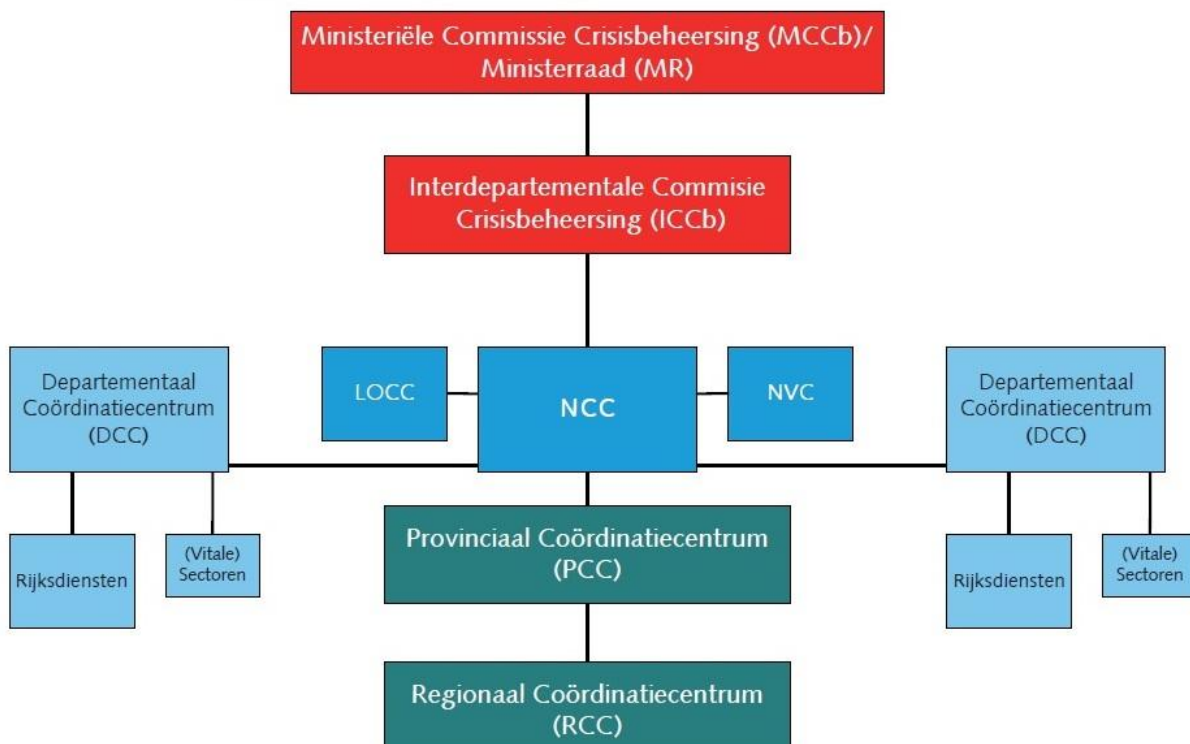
Ministeriële Commissie Crisisbeheersing (MCCb)/ Ministerraad (MR)

Interdepartementale Commisie Crisisbeheersing (ICCb)

Departementaal Coördinatiecentrum (DCC)

LOCC

NCC

NVC

Departementaal Coördinatiecentrum (DCC)

Rijksdiensten

(Vitale) Sectoren

Provinciaal Coördinatiecentrum (PCC)

Rijksdiensten

(Vitale) Sectoren

Regionaal Coördinatiecentrum (RCC)